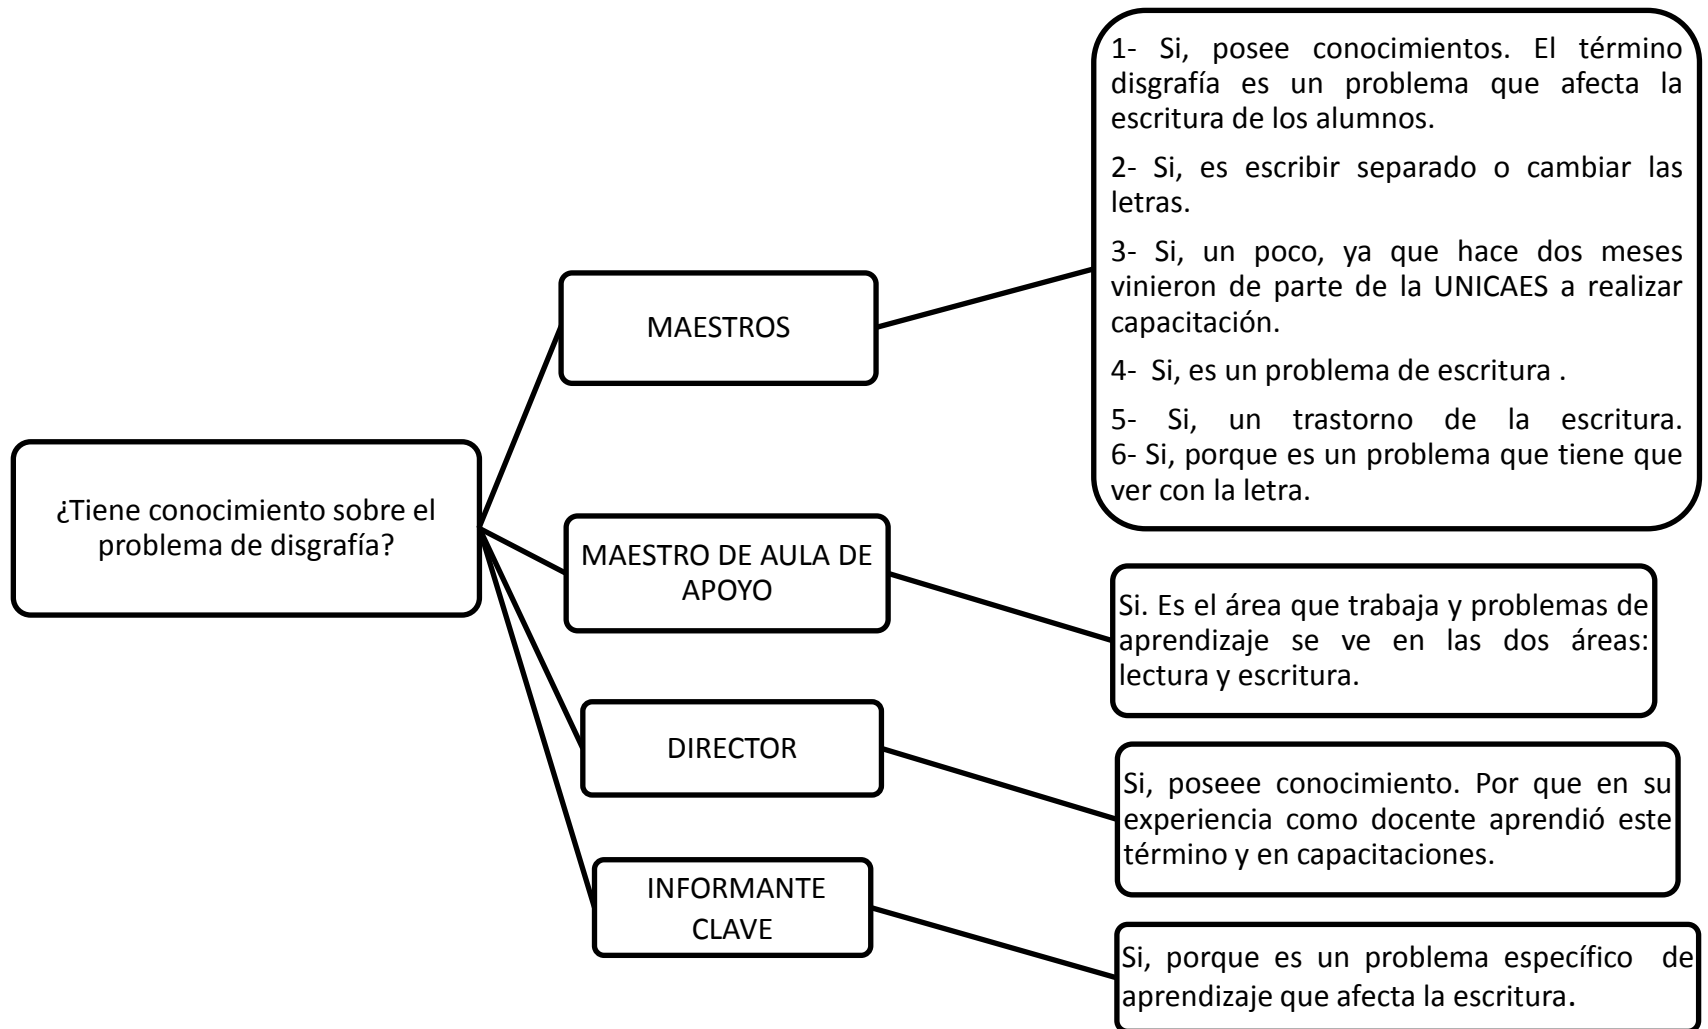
¿Tiene conocimiento sobre el problema de disgrafía?

MAESTROS

1- Si, posee conocimientos. El término disgrafía es un problema que afecta la escritura de los alumnos.

2- Si, es escribir separado o cambiar las letras.

3- Si, un poco, ya que hace dos meses vinieron de parte de la UNICAES a realizar capacitación.

4- Si, es un problema de escritura .

5- Si, un trastorno de la escritura.
6- Si, porque es un problema que tiene que ver con la letra.

MAESTRO DE AULA DE APOYO

Si. Es el área que trabaja y problemas de aprendizaje se ve en las dos áreas: lectura y escritura.

DIRECTOR

Si, poseee conocimiento. Por que en su experiencia como docente aprendió este término y en capacitaciones.

INFORMANTE CLAVE

Si, porque es un problema específico de aprendizaje que afecta la escritura.